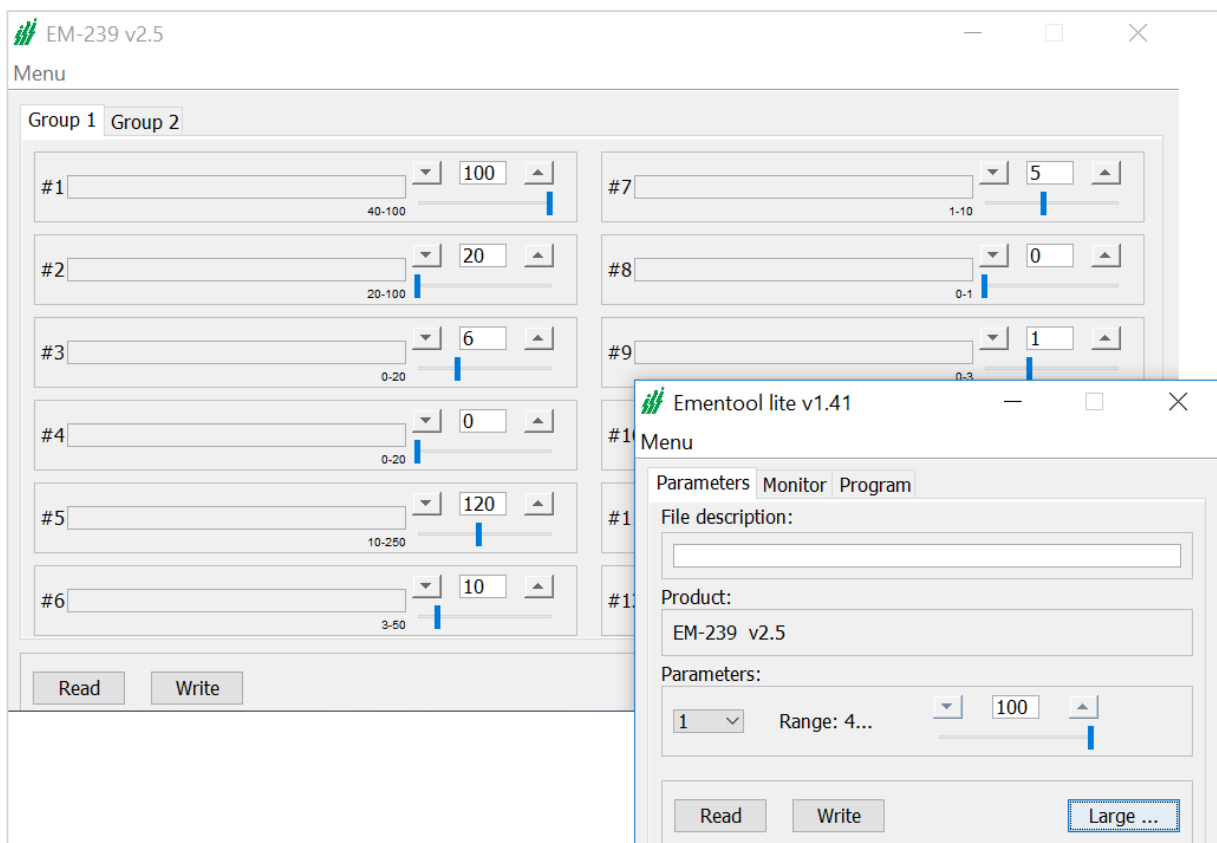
EM-239 v2.5

Menu

Group 1 Group 2

#1 100 40-100

#2 20 20-100

#3 6 0-20

#4 0 0-20

#5 120 10-250

#6 10 3-50

#7 5 1-10

#8 0 0-1

#9 1 0-3

#10

#1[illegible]

#1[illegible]

Read Write

Ementool lite v1.41

Menu

Parameters Monitor Program

File description:

Product:

EM-239 v2.5

Parameters:

1 Range: 4... 100

Read Write Large ...